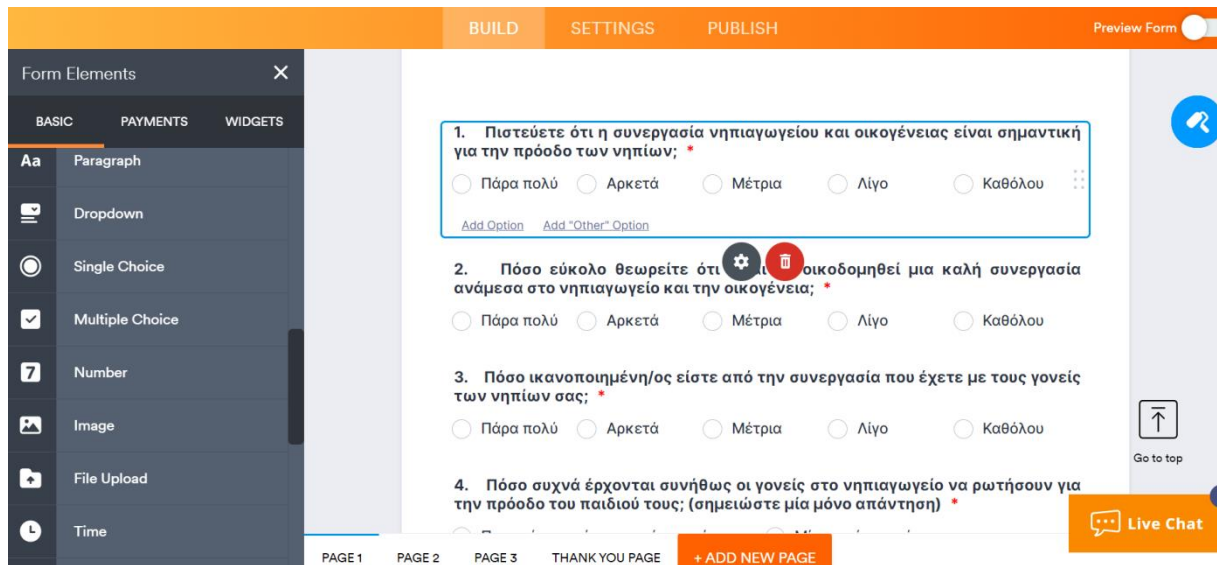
BUILD SETTINGS PUBLISH

Preview Form

Form Elements ✕

BASIC PAYMENTS WIDGETS

Aa Paragraph

Dropdown

Single Choice

Multiple Choice

7 Number

Image

File Upload

Time

1. Πιστεύετε ότι η συνεργασία νηπιαγωγείου και οικογένειας είναι σημαντική για την πρόοδο των νηπίων; *

Πάρα πολύ Αρκετά Μέτρια Λίγο Καθόλου

Add Option Add "Other" Option

2. Πόσο εύκολο θεωρείτε ότι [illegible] οικοδομηθεί μια καλή συνεργασία ανάμεσα στο νηπιαγωγείο και την οικογένεια; *

Πάρα πολύ Αρκετά Μέτρια Λίγο Καθόλου

3. Πόσο ικανοποιημένη/ος είστε από την συνεργασία που έχετε με τους γονείς των νηπίων σας; *

Πάρα πολύ Αρκετά Μέτρια Λίγο Καθόλου

4. Πόσο συχνά έρχονται συνήθως οι γονείς στο νηπιαγωγείο να ρωτήσουν για την πρόοδο του παιδιού τους; (σημειώστε μία μόνο απάντηση) *

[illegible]

Go to top

Live Chat

PAGE 1 PAGE 2 PAGE 3 THANK YOU PAGE + ADD NEW PAGE